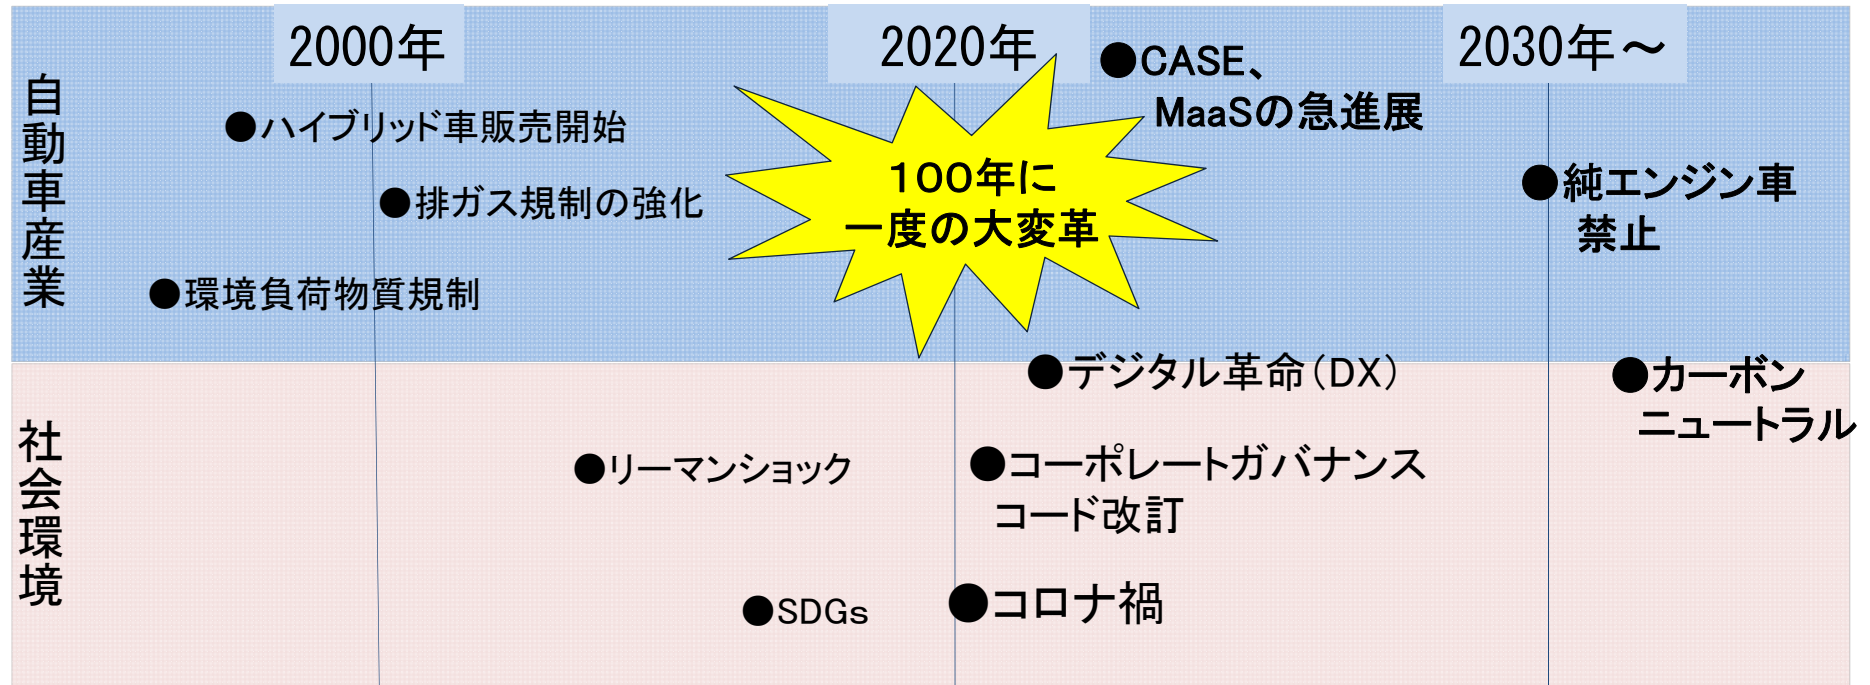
2000年

2020年

2030年～

自動車産業

●ハイブリッド車販売開始

●排ガス規制の強化

●環境負荷物質規制

100年に一度の大変革

●CASE、MaaSの急進展

●純エンジン車禁止

社会環境

●リーマンショック

●SDGs

●デジタル革命(DX)

●コーポレートガバナンスコード改訂

●コロナ禍

●カーボンニュートラル